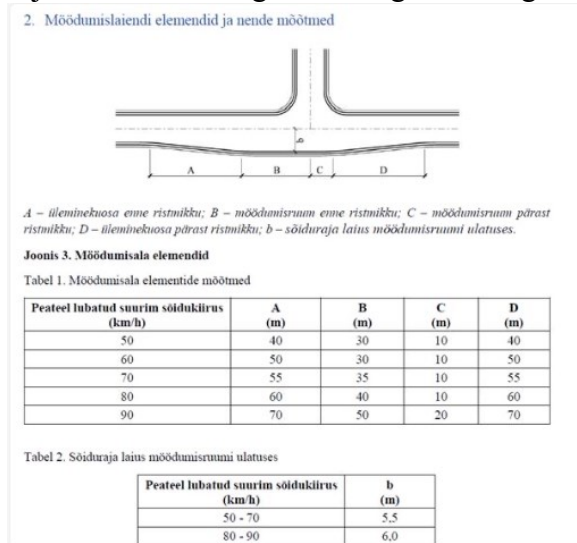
2. Möödumislaiendi elemendid ja nende mõõtmed

b

A B C D

A – üleminekuosa enne ristmikku; B – möödumisruum enne ristmikku; C – möödumisruum pärast ristmikku; D – üleminekuosa pärast ristmikku; b – sõiduraja laius möödumisruumi ulatuses.

Joonis 3. Möödumisala elemendid

Tabel 1. Möödumisala elementide mõõtmed

| Peateel lubatud suurim sõidukiirus (km/h) | A (m) | B (m) | C (m) | D (m) |
|---|---|---|---|---|
| 50 | 40 | 30 | 10 | 40 |
| 60 | 50 | 30 | 10 | 50 |
| 70 | 55 | 35 | 10 | 55 |
| 80 | 60 | 40 | 10 | 60 |
| 90 | 70 | 50 | 20 | 70 |

Tabel 2. Sõiduraja laius möödumisruumi ulatuses

| Peateel lubatud suurim sõidukiirus (km/h) | b (m) |
|---|---|
| 50 - 70 | 5,5 |
| 80 - 90 | 6,0 |